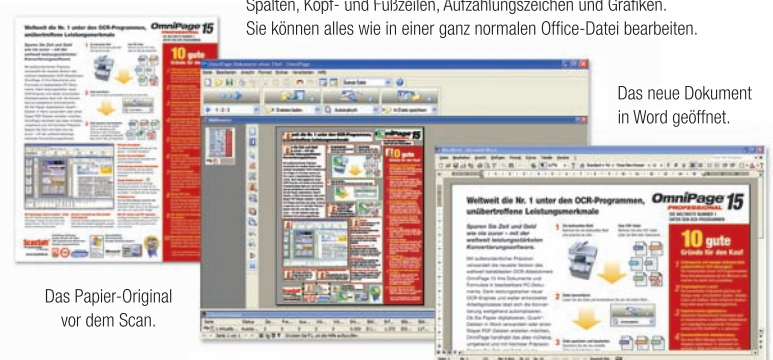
Spalten, Kopf- und Fußzeilen, Aufzählungszeichen und Grafiken. Sie können alles wie in einer ganz normalen Office-Datei bearbeiten.

Das neue Dokument in Word geöffnet.

Das Papier-Original vor dem Scan.

Weltweit die Nr. 1 unter den OCR-Programmen, unübertroffene Leistungsmerkmale

OmniPage 15

Sparen Sie Zeit und Geld wie nie zuvor – mit der weltweit leistungsstärksten Konvertierungssoftware.

10 gute Gründe für den Kauf

Weltweit die Nr. 1 unter den OCR-Programmen, unübertroffene Leistungsmerkmale

OmniPage 15 PROFESSIONAL

Sparen Sie Zeit und Geld wie nie zuvor – mit der weltweit leistungsstärksten Konvertierungssoftware.

10 gute Gründe für den Kauf